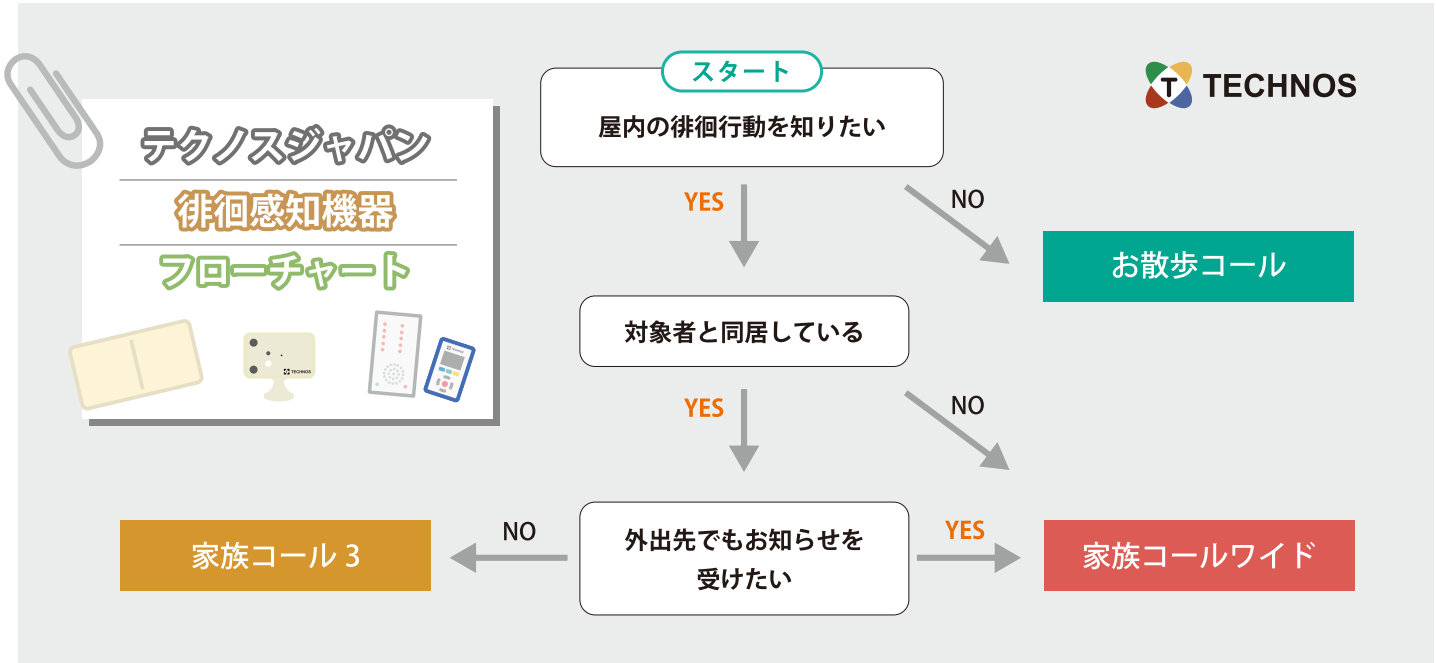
テクノスジャパン
徘徊感知機器
フローチャート

TECHNOS

T TECHNOS

スタート
屋内の徘徊行動を知りたい

YES

NO

お散歩コール

対象者と同居している

YES

NO

外出先でもお知らせを受けたい

NO

家族コール 3

YES

家族コールワイド